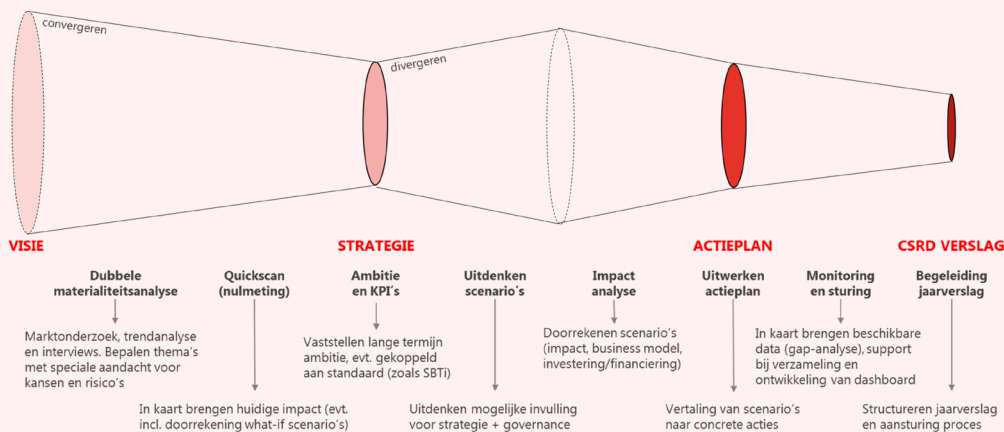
convergeren

divergeren

VISIE

STRATEGIE

ACTIEPLAN

CSRD VERSLAG

Dubbele materialiteitsanalyse

Marktonderzoek, trendanalyse en interviews. Bepalen thema's met speciale aandacht voor kansen en risico's

Quickscan (nulmeting)

In kaart brengen huidige impact (evt. incl. doorrekening what-if scenario's)

Ambitie en KPI's

Vaststellen lange termijn ambitie, evt. gekoppeld aan standaard (zoals SBTi)

Uitdenken scenario's

Uitdenken mogelijke invulling voor strategie + governance

Impact analyse

Doorrekenen scenario's (impact, business model, investering/financiering)

Uitwerken actieplan

Vertaling van scenario's naar concrete acties

Monitoring en sturing

In kaart brengen beschikbare data (gap-analyse), support bij verzameling en ontwikkeling van dashboard

Begeleiding jaarverslag

Structureren jaarverslag en aansturing proces